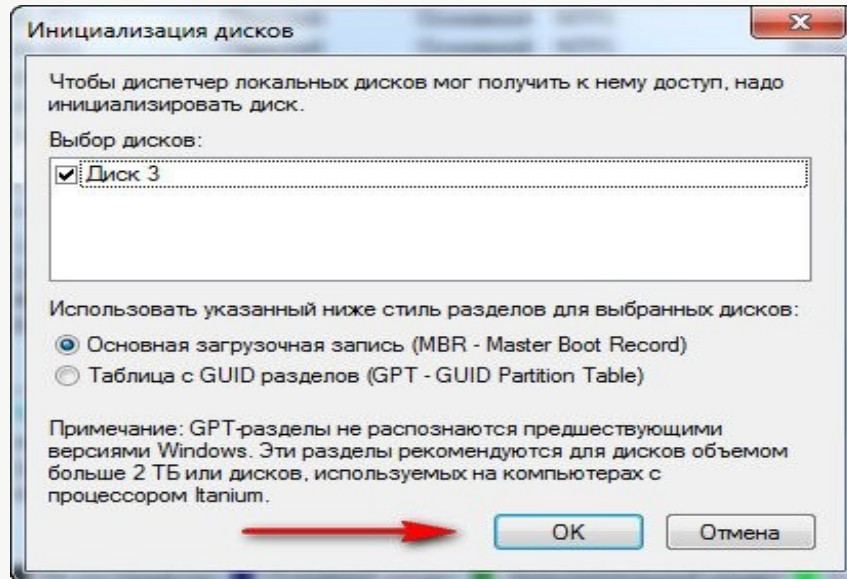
Инициализация дисков

Чтобы диспетчер локальных дисков мог получить к нему доступ, надо инициализировать диск.

Выбор дисков:

Диск 3

Использовать указанный ниже стиль разделов для выбранных дисков:

Основная загрузочная запись (MBR - Master Boot Record)

Таблица с GUID разделов (GPT - GUID Partition Table)

Примечание: GPT-разделы не распознаются предшествующими версиями Windows. Эти разделы рекомендуются для дисков объемом больше 2 ТБ или дисков, используемых на компьютерах с процессором Itanium.

OK

Отмена